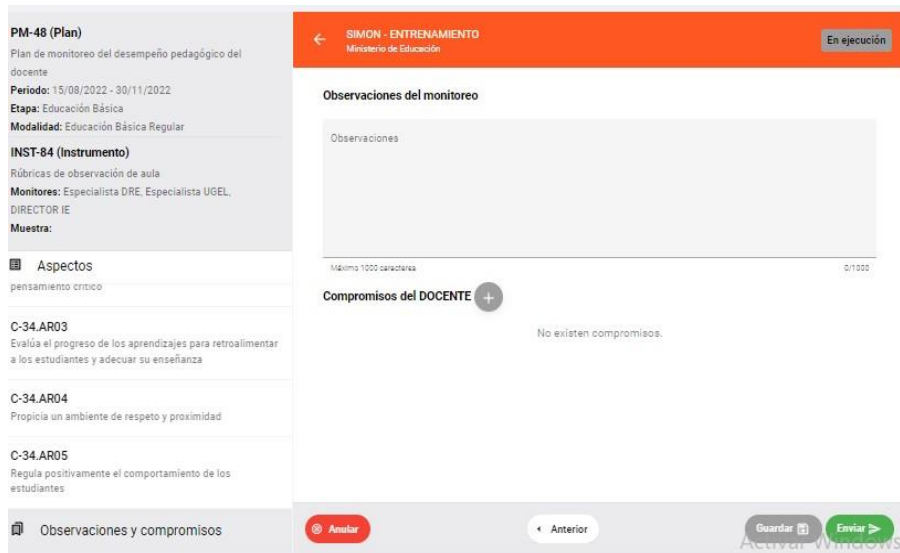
PM-48 (Plan)
Plan de monitoreo del desempeño pedagógico del docente
Periodo: 15/08/2022 - 30/11/2022
Etapa: Educación Básica
Modalidad: Educación Básica Regular

INST-84 (Instrumento)
Rúbricas de observación de aula
Monitores: Especialista DRE, Especialista UGEL, DIRECTOR IE
Muestra:

Aspectos
pensamiento crítico

C-34.AR03
Evalúa el progreso de los aprendizajes para retroalimentar a los estudiantes y adecuar su enseñanza

C-34.AR04
Propicia un ambiente de respeto y proximidad

C-34.AR05
Regula positivamente el comportamiento de los estudiantes

Observaciones y compromisos

SIMON - ENTRENAMIENTO
Ministerio de Educación

En ejecución

Observaciones del monitoreo

Observaciones

Máximo 1000 caracteres
0/1000

Compromisos del DOCENTE

No existen compromisos.

Anular
Anterior
Guardar
Enviar

Activar Windows